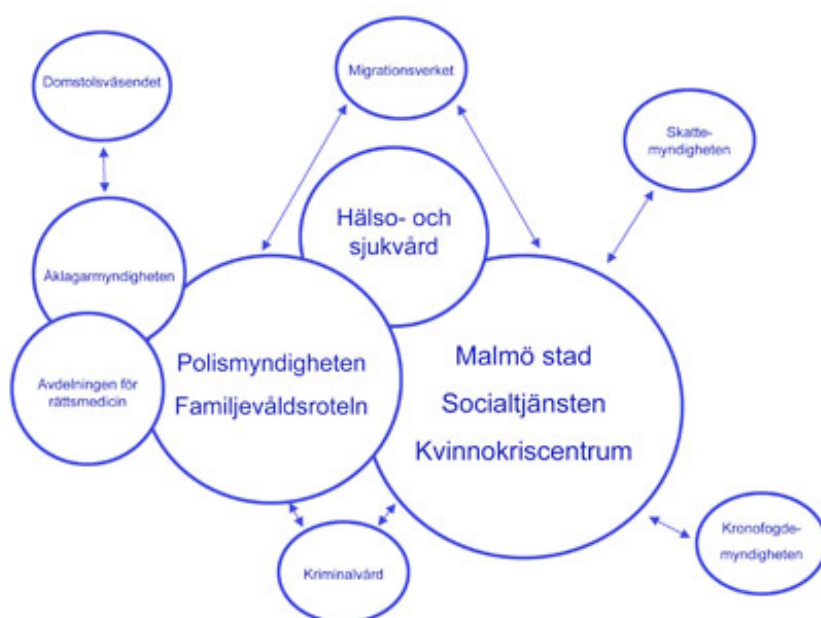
Domstolsväsendet

Migrationsverket

Skattemyndigheten

Hälso- och sjukvård

Åklagarmyndigheten

Avdelningen för rättsmedicin

Polismyndigheten
Familjevåldsroteln

Malmö stad
Socialtjänsten
Kvinnokriscentrum

Kriminalvård

Kronofogdemyndigheten